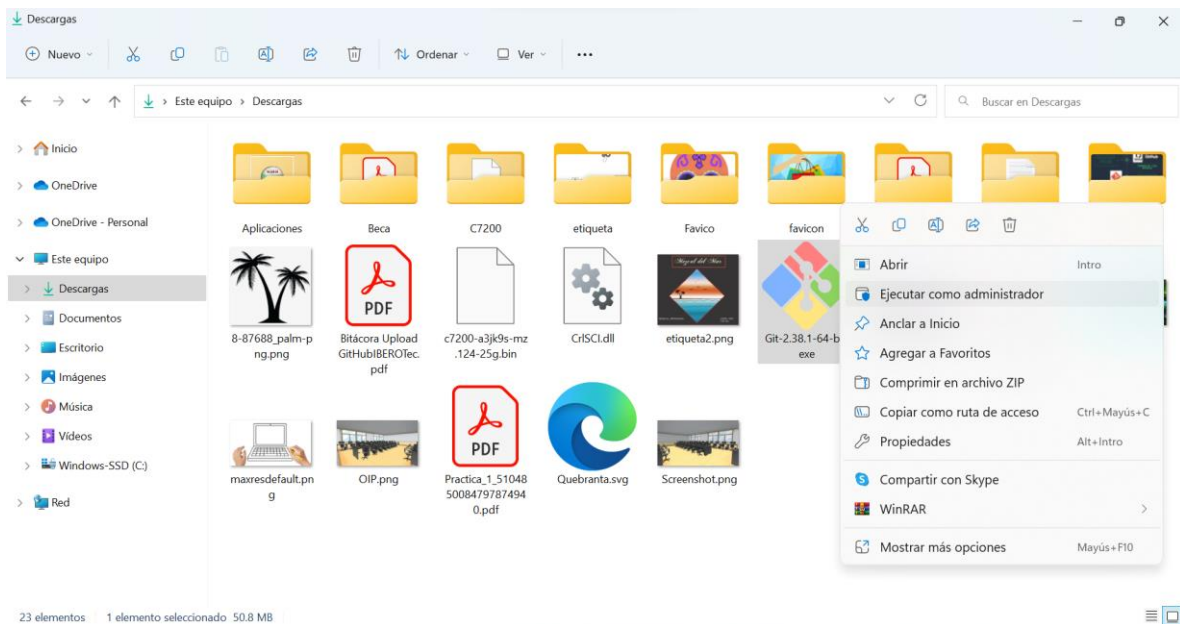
Descargas

Nuevo  Ordenar  Ver  ...

Este equipo > Descargas

Buscar en Descargas

Inicio
OneDrive
OneDrive - Personal
Este equipo
Descargas
Documentos
Escritorio
Imágenes
Música
Vídeos
Windows-SSD (C:)
Red

Aplicaciones
Beca
C7200
etiqueta
Favico
favicon

8-87688_palm-png.png
PDF
Bitácora Upload GitHubIBEROTec.pdf
c7200-a3jk9s-mz.124-25g.bin
CrlSCI.dll
etiqueta2.png
Git-2.38.1-64-bit.exe

maxresdefault.png
OIP.png
PDF
Practica_1_5104850084797874940.pdf
Quebranta.svg
Screenshot.png

Abrir	Intro
Ejecutar como administrador
Anclar a Inicio
Agregar a Favoritos
Comprimir en archivo ZIP
Copiar como ruta de acceso	Ctrl+Mayús+C
Propiedades	Alt+Intro
Compartir con Skype
WinRAR
Mostrar más opciones	Mayús+F10

23 elementos	1 elemento seleccionado 50.8 MB